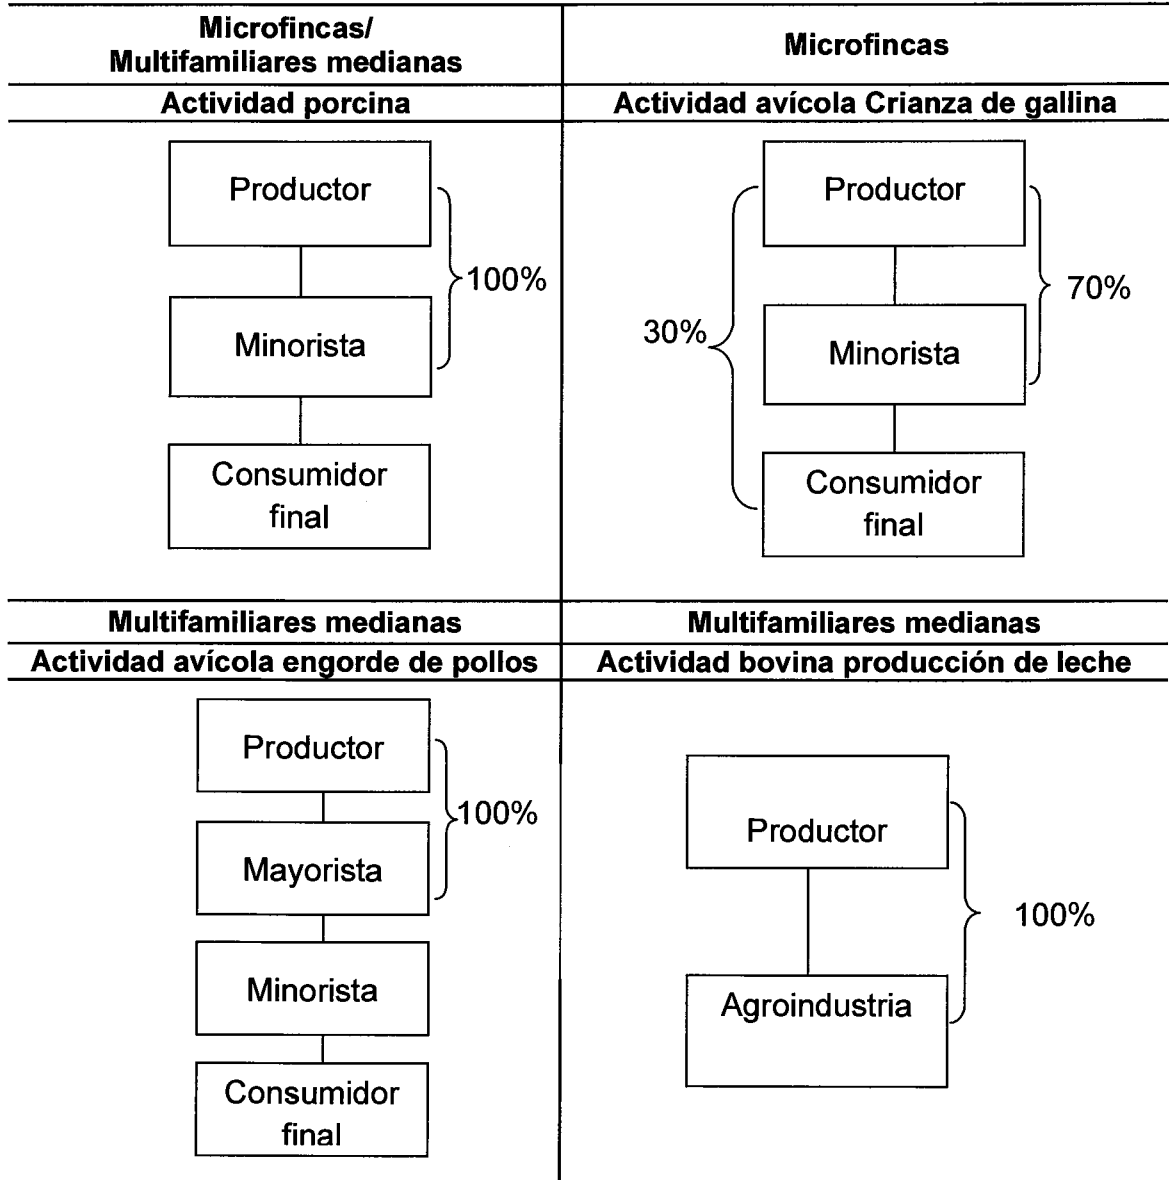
| Microfincas/ Multifamiliares medianas | Microfincas |
|---|---|
| Actividad porcina | Actividad avícola Crianza de gallina |
| Productor Minorista 100% Consumidor final | Productor 30% Minorista 70% Consumidor final |
| Multifamiliares medianas | Multifamiliares medianas |
| Actividad avícola engorde de pollos | Actividad bovina producción de leche |
| Productor 100% Mayorista Minorista Consumidor final | Productor 100% Agroindustria |